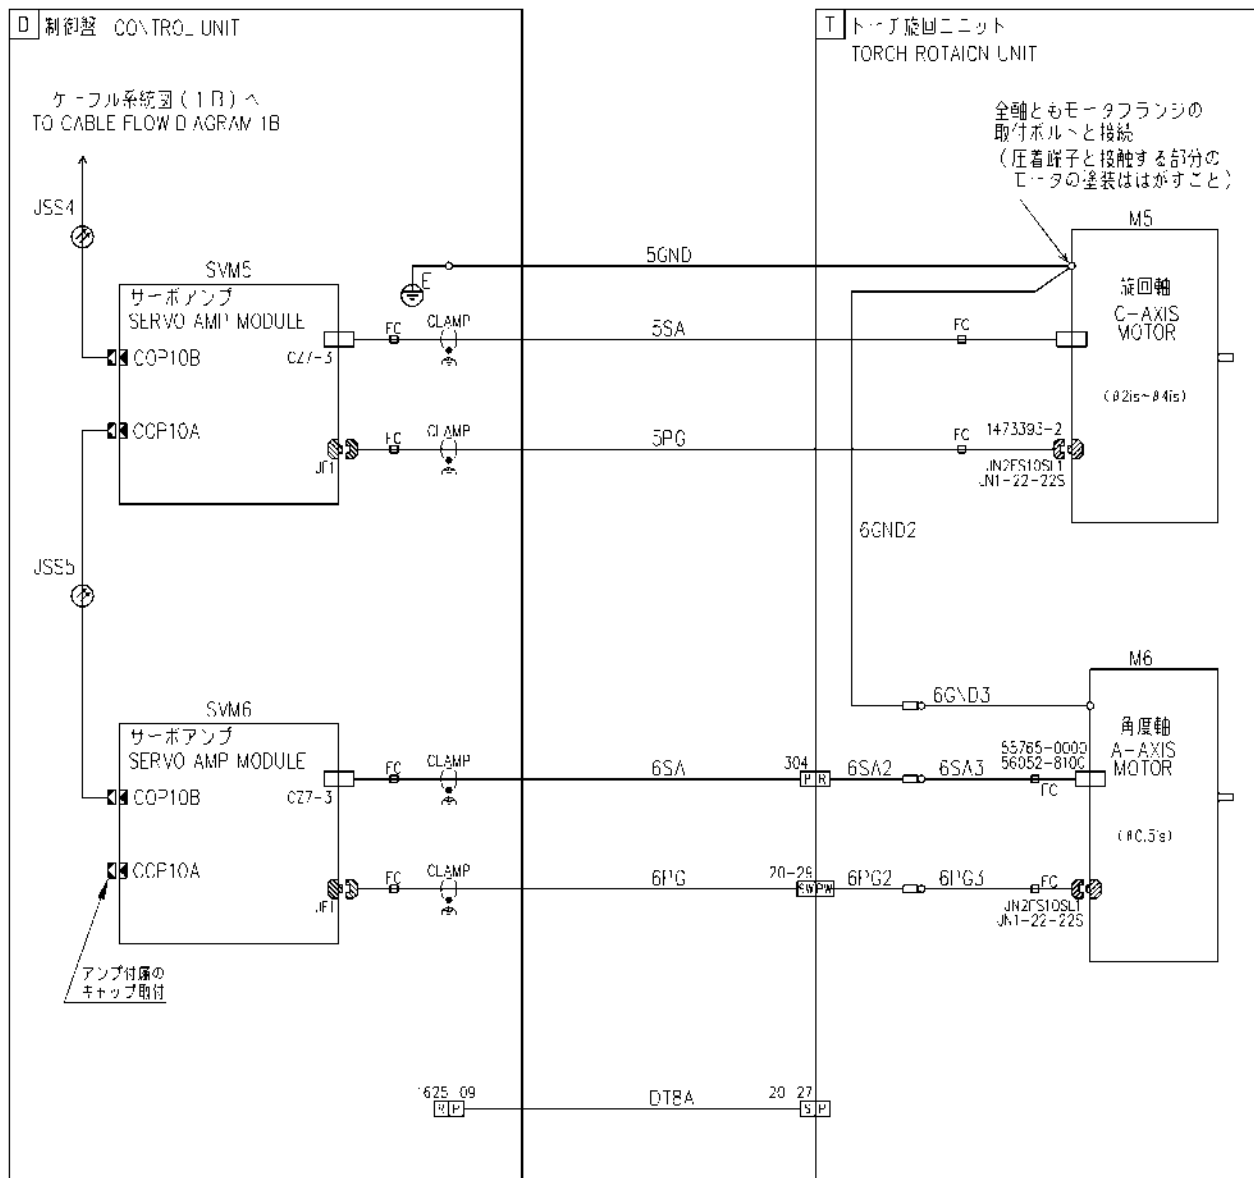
D 制御盤 CONTROL UNIT

ケーブル系統図(1B)へ
TO CABLE FLOW DIAGRAM 1B

JSS4

SVM5
サーボアンプ
SERVO AMP MODULE
COP10B
CZ7-3
COP10A
JF1

FC
CLAMP
FC
CLAMP

JSS5

SVM6
サーボアンプ
SERVO AMP MODULE
COP10B
CZ7-3
COP10A
JF1

FC
CLAMP
FC
CLAMP

アンプ付属の
キャップ取付

1625 09
R P

E

5GND
5SA
5PG
6GND2
6GND3
6SA
6PG
DT8A

304
P R
6SA2
6SA3

20-29
S W P W
6PG2
6PG3

20 27
S P

T トーチ旋回ユニット
TORCH ROTAION UNIT

全軸ともモータフランジの
取付ボルトと接続
(圧着端子と接触する部分の
モータの塗装ははがすこと)

M5
旋回軸
C-AXIS
MOTOR
(β2is~β4is)
FC
FC
1473393-2
JN2FS10SL1
JN1-22-22S

M6
角度軸
A-AXIS
MOTOR
(βC.5is)
55765-0000
56052-810C
FC
FC
JN2FS10SL1
JN1-22-22S